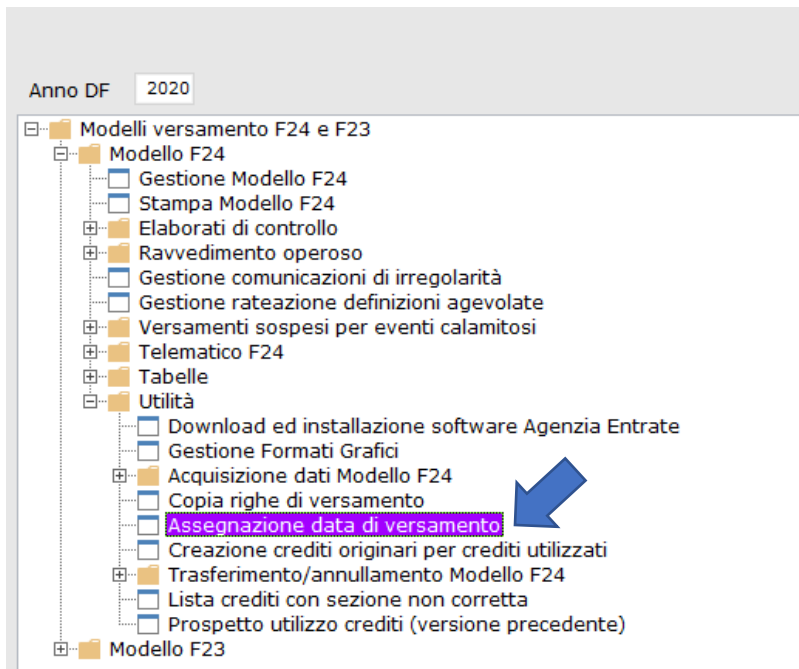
Anno DF 2020

Modelli versamento F24 e F23
Modello F24
Gestione Modello F24
Stampa Modello F24
Elaborati di controllo
Ravvedimento operoso
Gestione comunicazioni di irregolarità
Gestione rateazione definizioni agevolate
Versamenti sospesi per eventi calamitosi
Telematico F24
Tabelle
Utilità
Download ed installazione software Agenzia Entrate
Gestione Formati Grafici
Acquisizione dati Modello F24
Copia righe di versamento
Assegnazione data di versamento
Creazione crediti originari per crediti utilizzati
Trasferimento/annullamento Modello F24
Lista crediti con sezione non corretta
Prospetto utilizzo crediti (versione precedente)
Modello F23